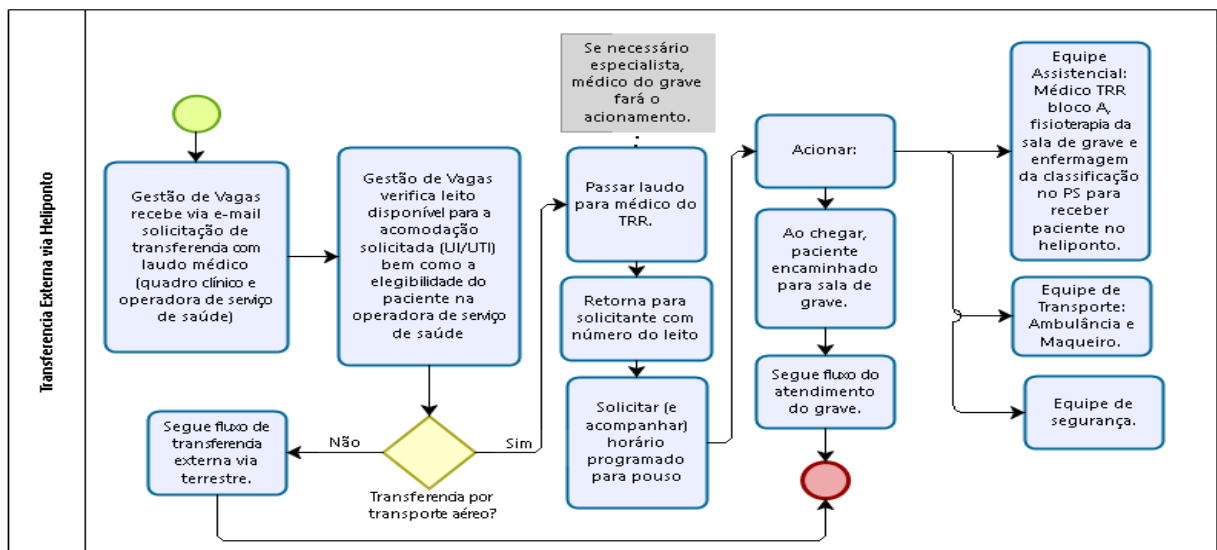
Transferencia Externa via Heliponto

Gestão de Vagas recebe via e-mail solicitação de transferenda com laudo médico (quadro clínico e operadora de serviço de saúde)

Gestão de Vagas verifica leito disponível para a acomodação solicitada (UI/UTI) bem como a elegibilidade do paciente na operadora de serviço de saúde

Transferenda por transporte aéreo?

Não

Sim

Segue fluxo de transferenda externa via terrestre.

Se necessário especialista, médico do grave fará o acionamento.

Passar laudo para médico do TRR.

Retorna para solicitante com número do leito

Solicitar (e acompanhar) horário programado para pouso

Acionar:

Ao chegar, paciente encaminhado para sala de grave.

Segue fluxo do atendimento do grave.

Equipe Assistencial: Médico TRR bloco A, fisioterapia da sala de grave e enfermagem da classificação no PS para receber paciente no heliponto.

Equipe de Transporte: Ambulância e Maqueiro.

Equipe de segurança.